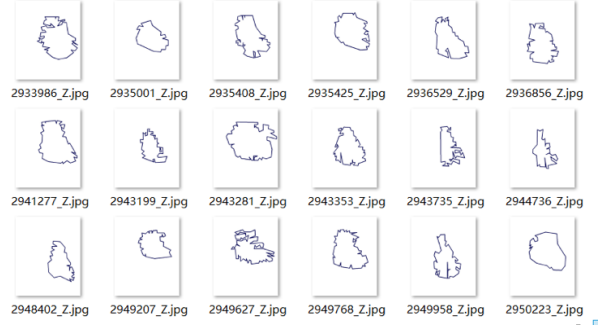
2933986_Z.jpg
2935001_Z.jpg
2935408_Z.jpg
2935425_Z.jpg
2936529_Z.jpg
2936856_Z.jpg

2941277_Z.jpg
2943199_Z.jpg
2943281_Z.jpg
2943353_Z.jpg
2943735_Z.jpg
2944736_Z.jpg

2948402_Z.jpg
2949207_Z.jpg
2949627_Z.jpg
2949768_Z.jpg
2949958_Z.jpg
2950223_Z.jpg